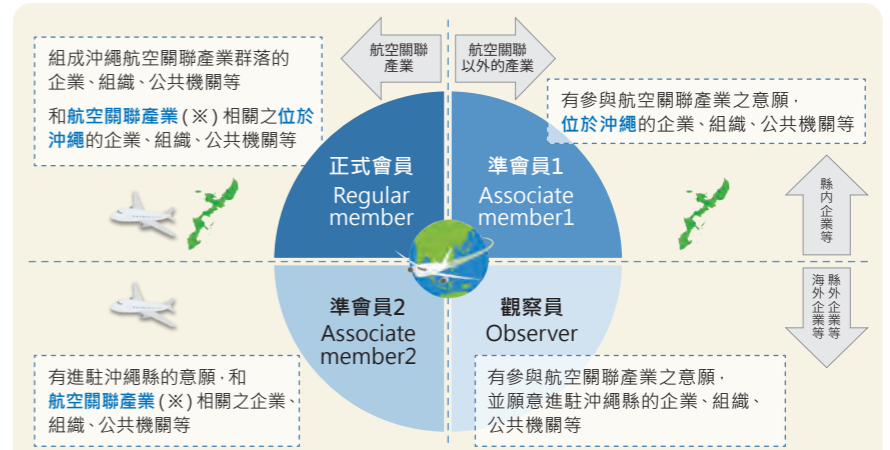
組成沖繩航空關聯產業群落的企業、組織、公共機關等

和航空關聯產業（※）相關之位於沖繩的企業、組織、公共機關等

航空關聯產業

航空關聯以外的產業

有參與航空關聯產業之意願，位於沖繩的企業、組織、公共機關等

正式會員
Regular member

準會員1
Associate member1

縣內企業等

海外企業等

縣外企業等

準會員2
Associate member2

觀察員
Observer

有進駐沖繩縣的意願，和航空關聯產業（※）相關之企業、組織、公共機關等

有參與航空關聯產業之意願，並願意進駐沖繩縣的企業、組織、公共機關等